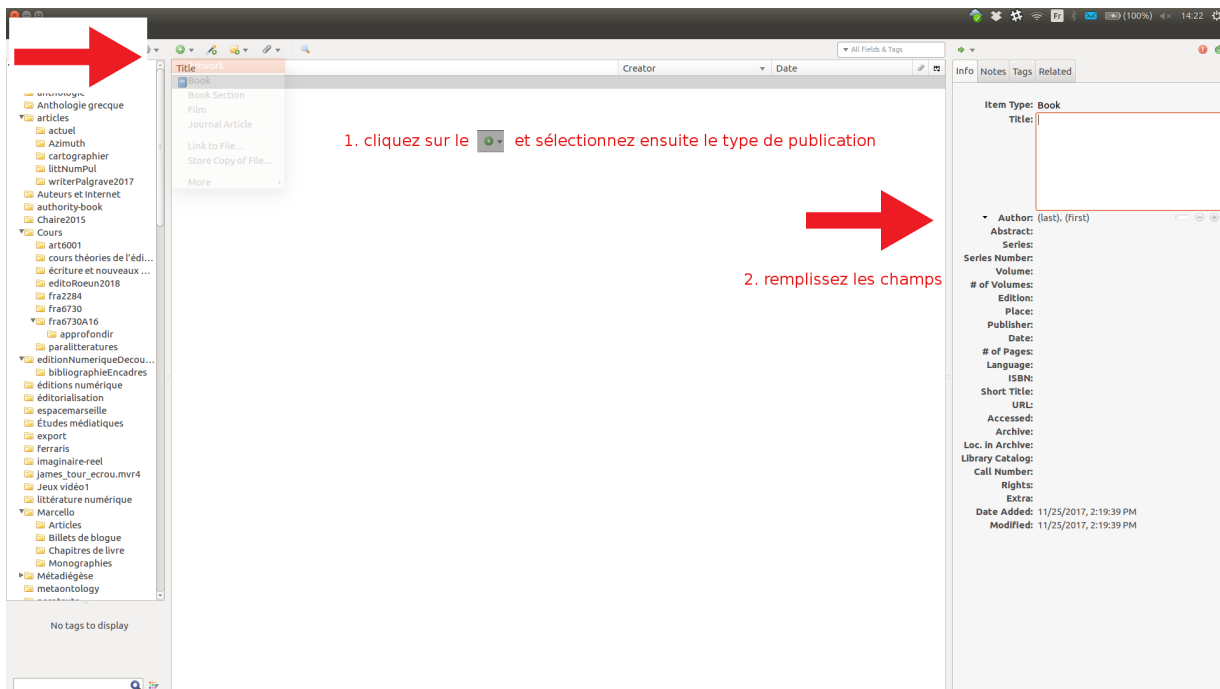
Fr (100%) 14:22

All Fields & Tags

Title
Artwork
Book
Book Section
Film
Journal Article
Link to File...
Store Copy of File...
More

Creator
Date

anthologie
Anthologie grecque
articles
actuel
Azimuth
cartographier
littNumPul
writerPalgrave2017
Auteurs et Internet
authority-book
Chaire2015
Cours
art6001
cours théories de l'édi...
écriture et nouveaux ...
editoRoeun2018
fra2284
fra6730
fra6730A16
approfondir
paralitteratures
editionNumeriqueDecou...
bibliographieEncadres
éditions numérique
éditorialisation
espacemarseille
Études médiatiques
export
ferraris
imaginaire-reel
james_tour_ecrou.mvr4
Jeux vidéo1
littérature numérique
Marcello
Articles
Billets de blogue
Chapitres de livre
Monographies
Métadiégèse
metaontology

No tags to display

1. cliquez sur le et sélectionnez ensuite le type de publication

2. remplissez les champs

Info Notes Tags Related

Item Type: Book
Title:
Author: (last), (first)
Abstract:
Series:
Series Number:
Volume:
# of Volumes:
Edition:
Place:
Publisher:
Date:
# of Pages:
Language:
ISBN:
Short Title:
URL:
Accessed:
Archive:
Loc. in Archive:
Library Catalog:
Call Number:
Rights:
Extra:
Date Added: 11/25/2017, 2:19:39 PM
Modified: 11/25/2017, 2:19:39 PM